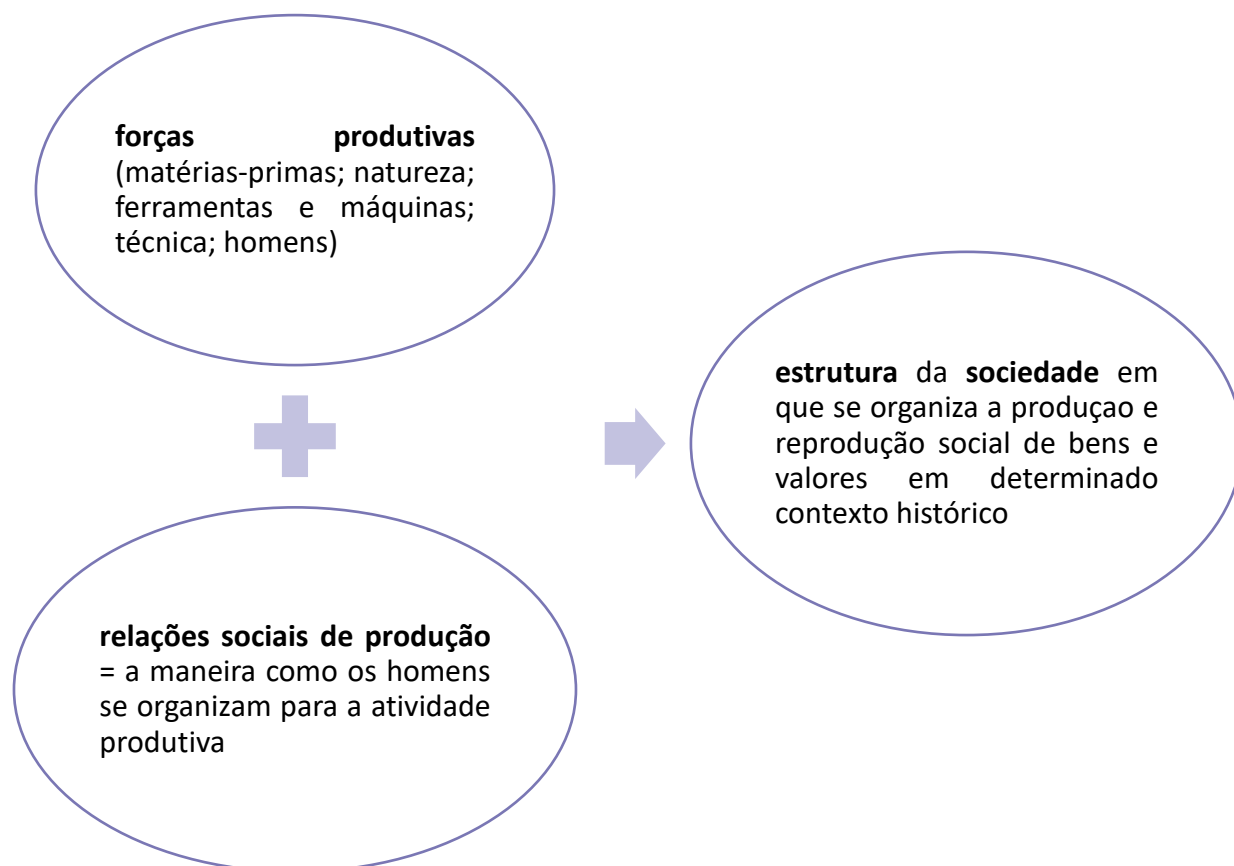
**forças produtivas** (matérias-primas; natureza; ferramentas e máquinas; técnica; homens)

**relações sociais de produção** = a maneira como os homens se organizam para a atividade produtiva

**estrutura** da **sociedade** em que se organiza a produçao e reprodução social de bens e valores em determinado contexto histórico